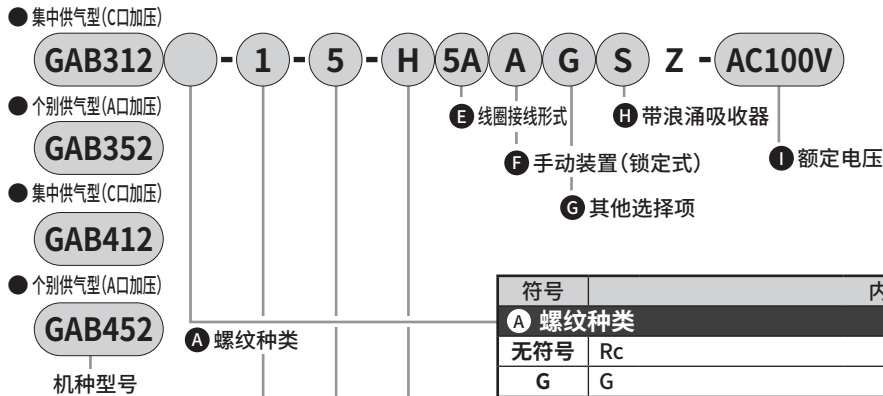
● 集中供气型(C口加压)

GAB312 - 1 - 5 - H 5A A G S Z - AC100V

● 个别供气型(A口加压)

GAB352

● 集中供气型(C口加压)

GAB412

● 个别供气型(A口加压)

GAB452

机种型号

A 螺纹种类

E 线圈接线形式

F 手动装置(锁定式)

G 其他选择项

H 带浪涌吸收器

I 额定电压

| 符号 | 内 |
|---|---|
| A 螺纹种类 | |
| 无符号 | Rc |
| G | G |